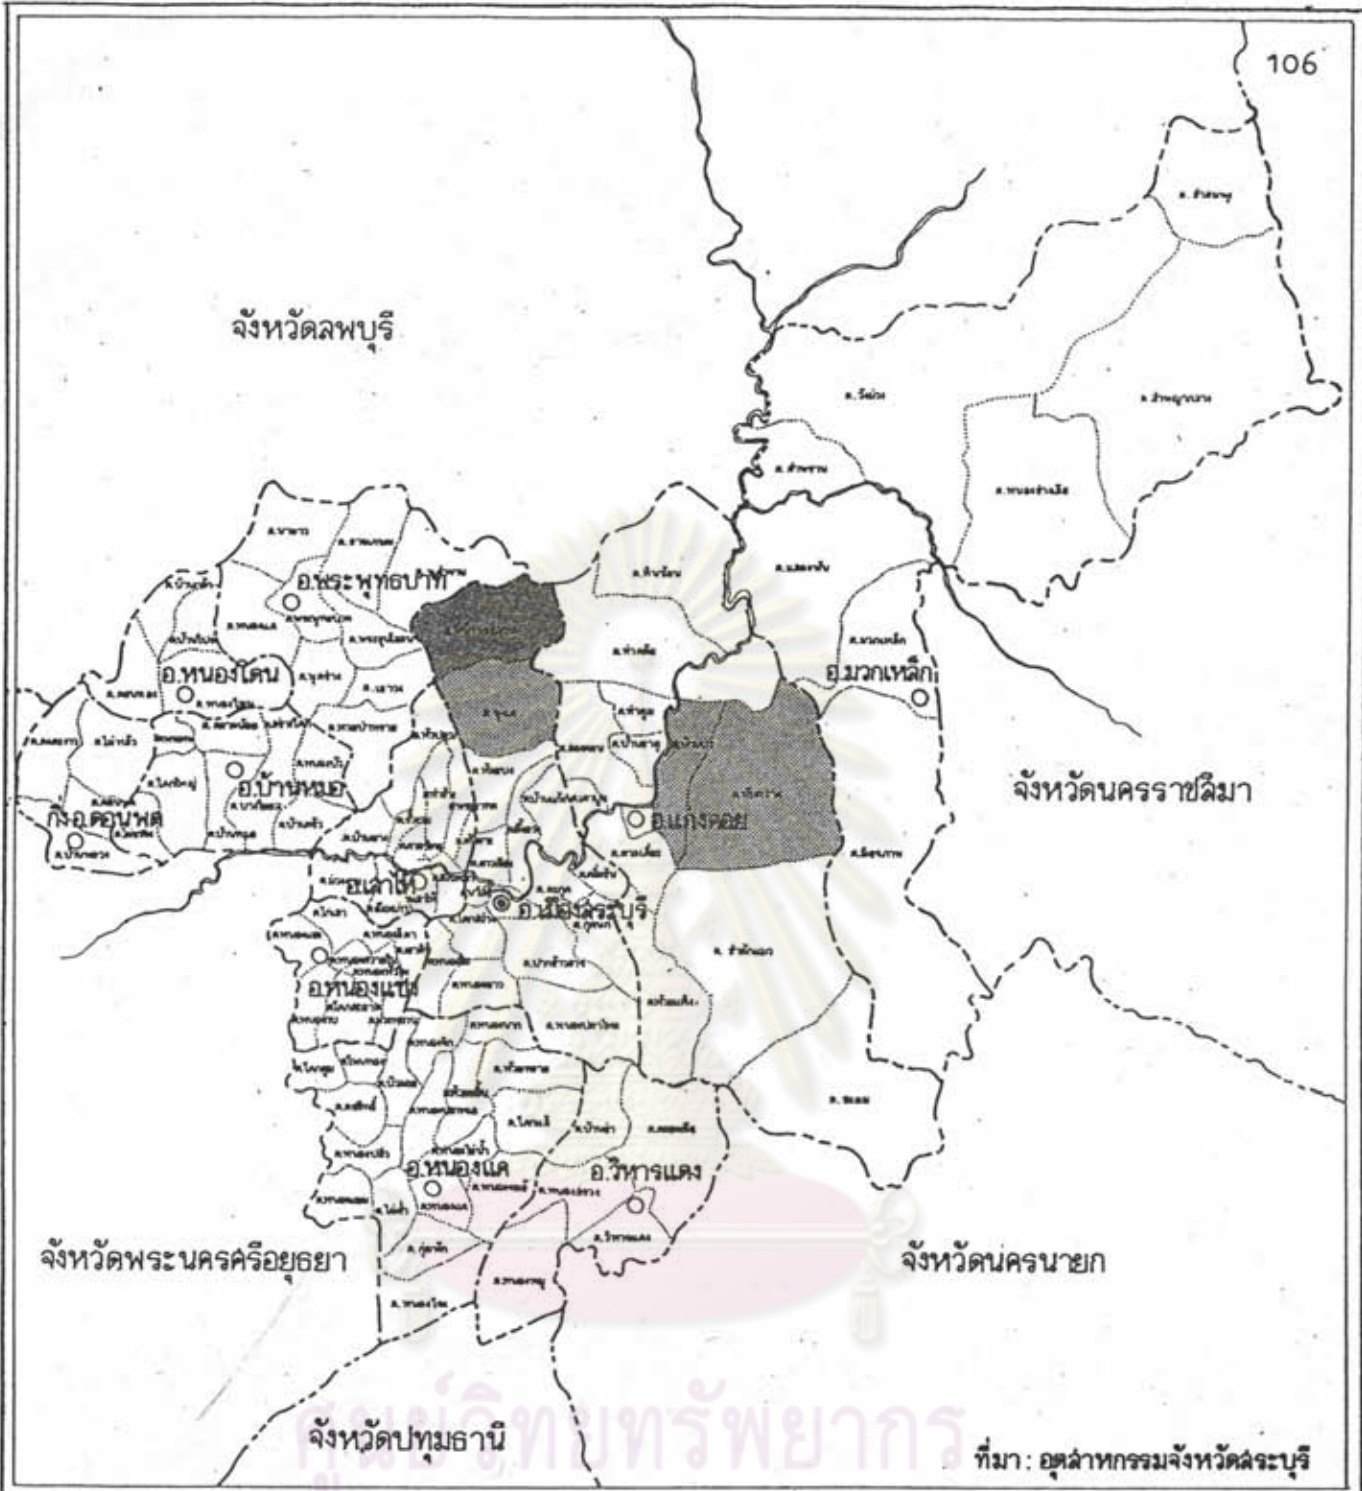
106

จังหวัดลพบุรี

อ.พระพุทธบาท

อ.หนองโดน

อ.บ้านหมอ

กิ่งอ.ดอนพุด

อ.มวกเหล็ก

อ.แก่งคอย

จังหวัดนครราชสีมา

อ.เสาไห้

อ.เมืองสระบุรี

อ.หนองแซง

อ.หนองแค

อ.วิหารแดง

จังหวัดพระนครศรีอยุธยา

จังหวัดนครนายก

จังหวัดปทุมธานี

ศูนย์วิทยทรัพยากร

ที่มา: อุตสาหกรรมจังหวัดสระบุรี